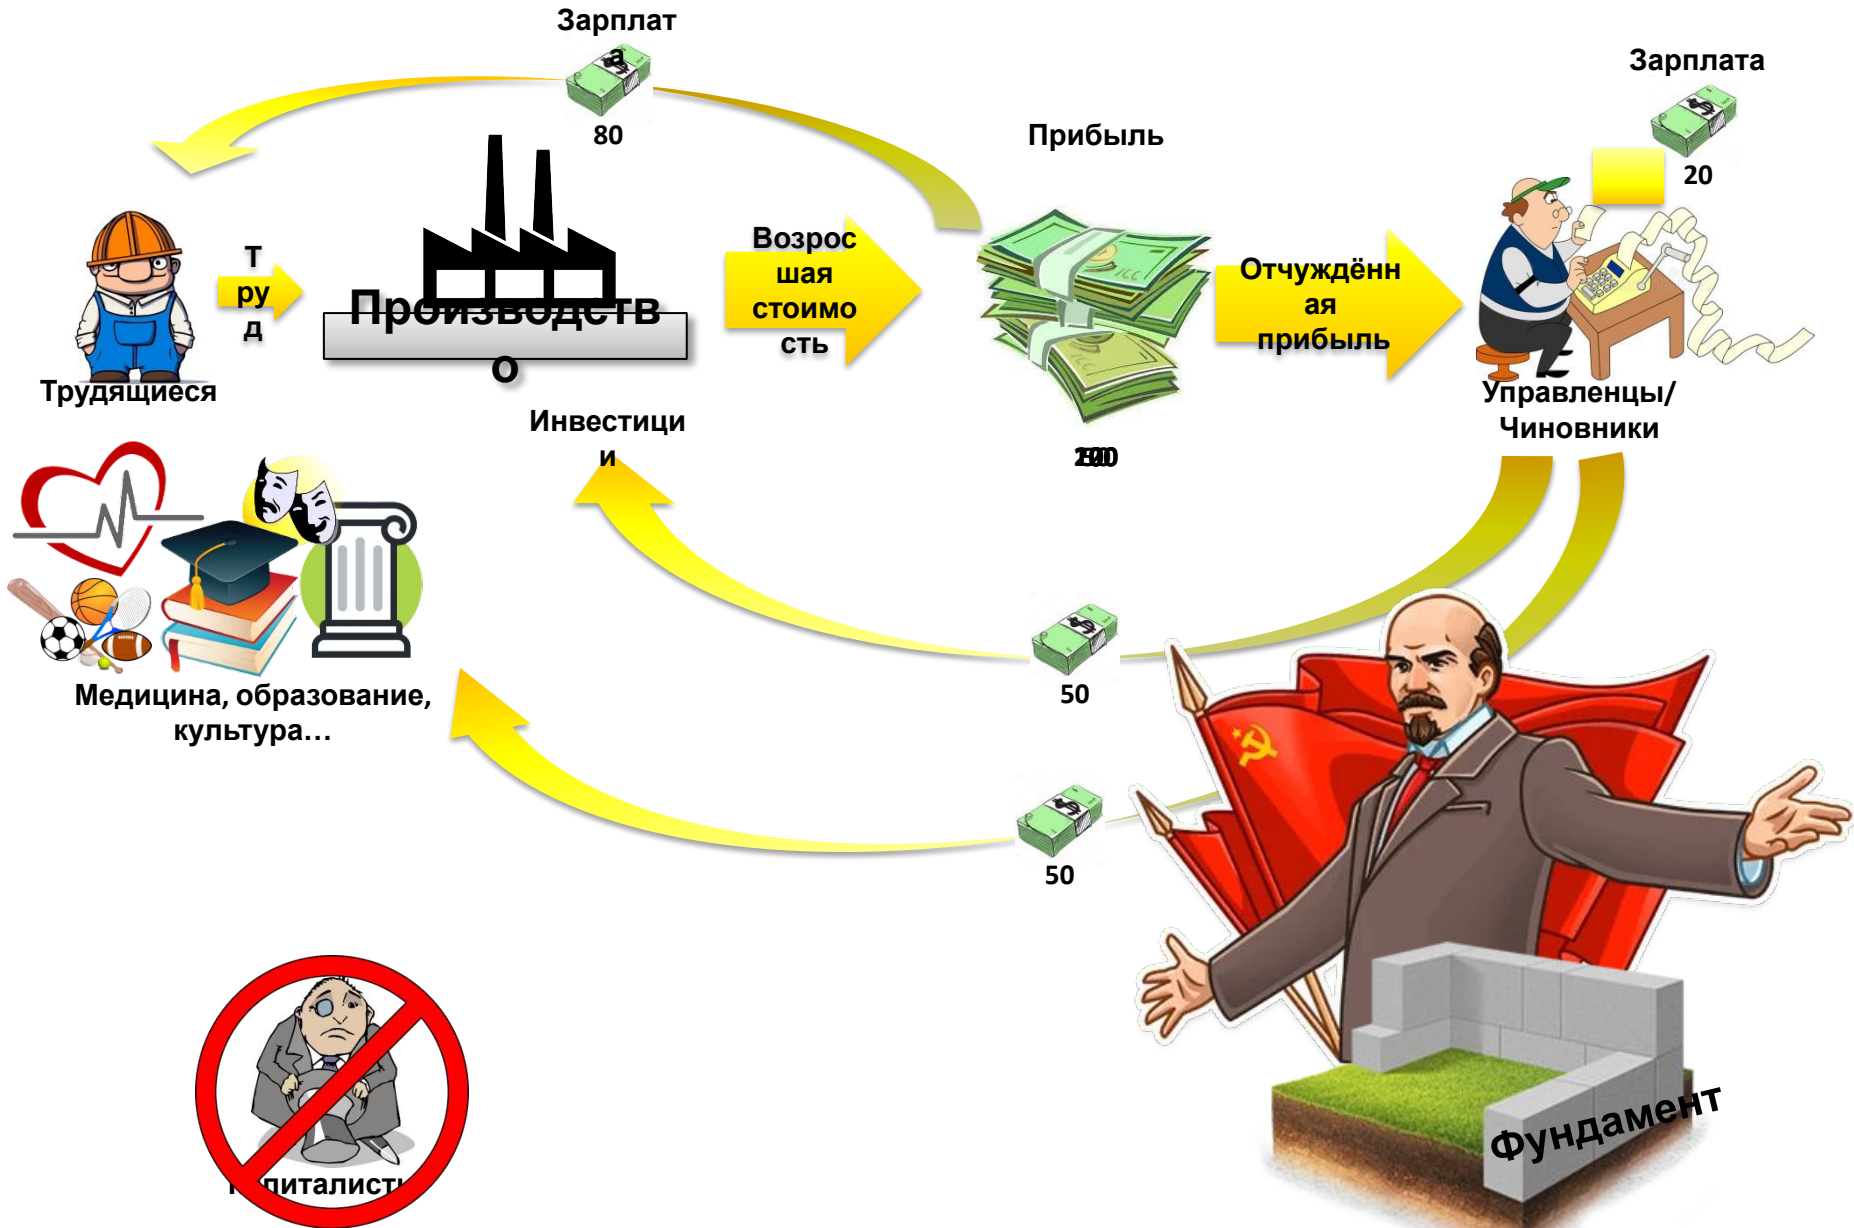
Зарплата

80

Зарплата

20

Прибыль

Труд

Производство

Возросшая стоимость

Отчуждённая прибыль

Трудящиеся

Управленцы/ Чиновники

Инвестиции

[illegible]

Медицина, образование, культура…

50

50

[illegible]питалист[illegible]

Фундамент